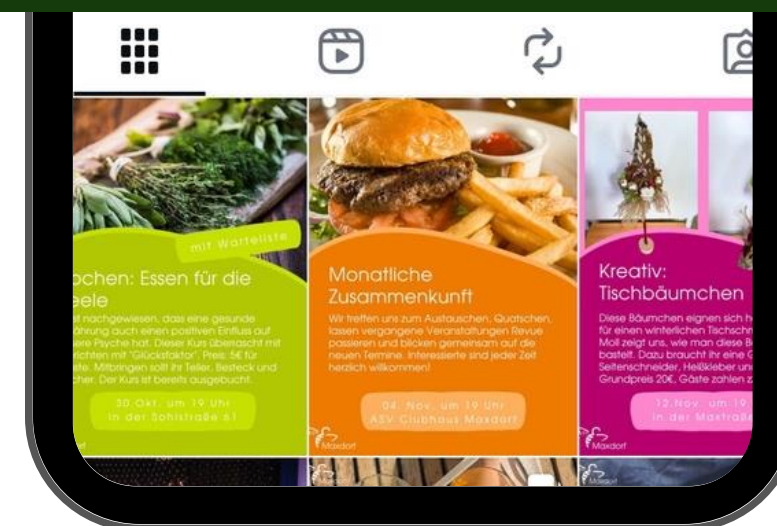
mit Warteliste

chen: Essen für die eele

t nachgewiesen, dass eine gesunde ährung auch einen positiven Einfluss auf ere Psyche hat. Dieser Kurs überrascht mit richten mit "Glücksfaktor". Preis: 5€ für ste. Mitbringen sollt ihr Teller, Besteck und er. Der Kurs ist bereits ausgebucht.

30. Okt. um 19 Uhr in der Schillstraße 61

Monatliche Zusammenkunft

Wir treffen uns zum Austauschen, Quatschen, lassen vergangene Veranstaltungen Revue passieren und blicken gemeinsam auf die neuen Termine. Interessierte sind jeder Zeit herzlich willkommen!

04. Nov. um 19 Uhr ASV Clubhaus Maxdorf

Maxdorf

Kreativ: Tischbäumchen

Diese Bäumchen eignen sich h für einen winterlichen Tischschm Moll zeigt uns, wie man diese B bastelt. Dazu braucht ihr eine G Seitenschneider, Heißkleber un Grundpreis 20€, Gäste zahlen z

12. Nov. um 19 in der Maxstraße

Maxdorf